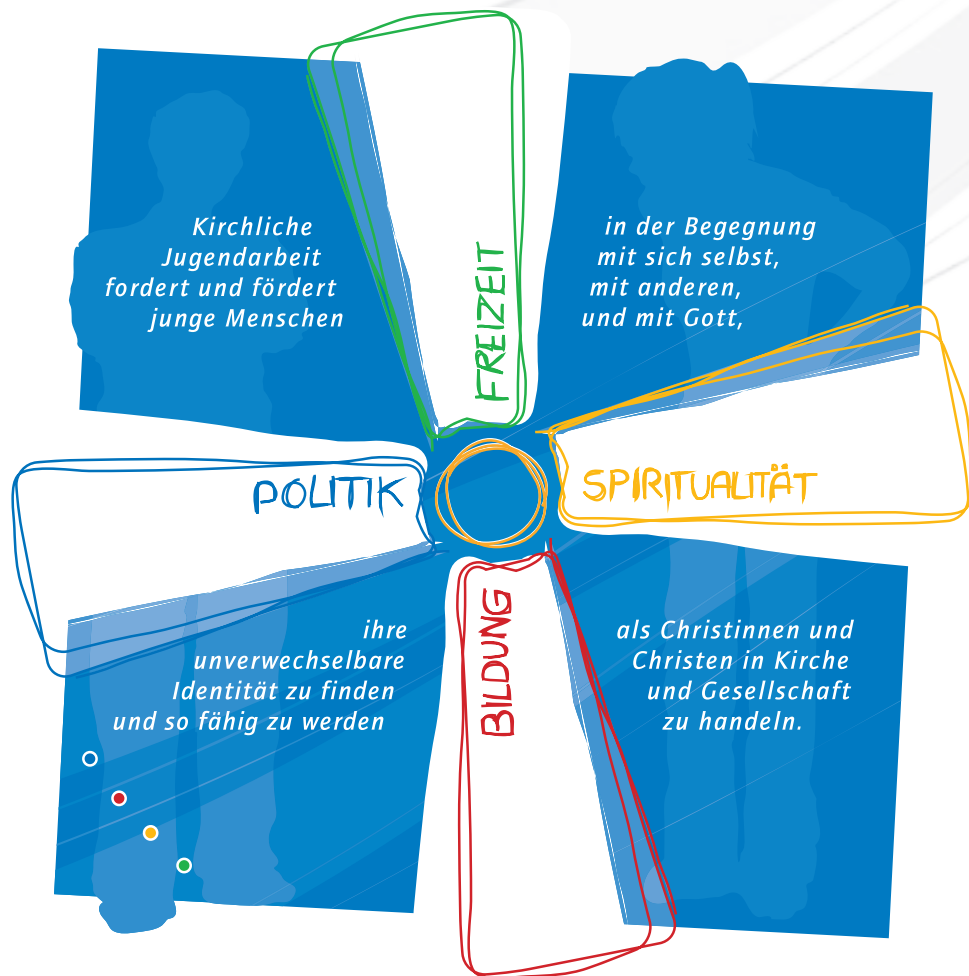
Kirchliche Jugendarbeit fordert und fördert junge Menschen

FREIZEIT

in der Begegnung mit sich selbst, mit anderen, und mit Gott,

POLITIK

SPIRITUALITÄT

ihre unverwechselbare Identität zu finden und so fähig zu werden

BILDUNG

als Christinnen und Christen in Kirche und Gesellschaft zu handeln.